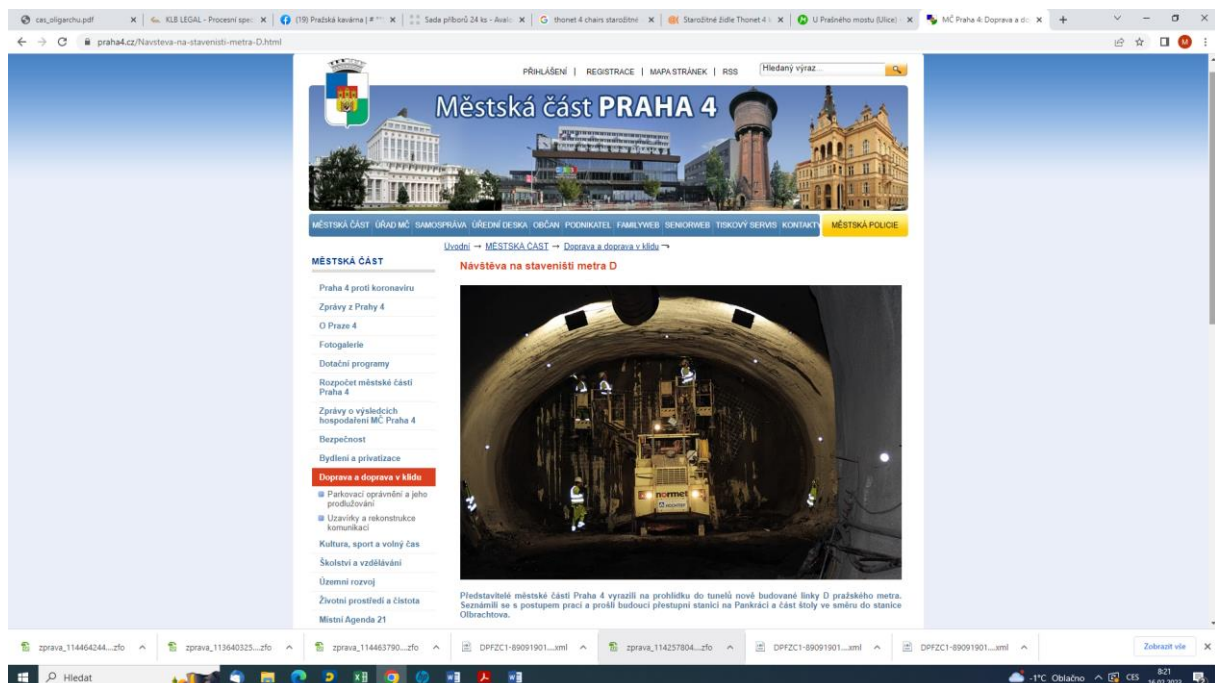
cas_oligarchu.pdf | KLB LEGAL - Procesní spe | (19) Pražská kavárna | Sada příborů 24 ks - Aval | thonet 4 chairs starožitné | Starožitné židle Thonet 4 | U Prašného mostu (Ulice) | MČ Praha 4: Doprava a do

praha4.cz/Navsteva-na-stavenisti-metra-D.html

PŘIHLÁŠENÍ | REGISTRACE | MAPA STRÁNEK | RSS

Hledaný výraz...

Městská část PRAHA 4

MĚSTSKÁ ČÁST ÚŘAD MČ SAMOSPRÁVA ÚŘEDNÍ DESKA OBČAN PODNIKATEL FAMILYWEB SENIORWEB TISKOVÝ SERVIS KONTAKTY MĚSTSKÁ POLICIE

Úvodní → MĚSTSKÁ ČÁST → Doprava a doprava v klidu →

MĚSTSKÁ ČÁST

Praha 4 proti koronaviru
Zprávy z Prahy 4
O Praze 4
Fotogalerie
Dotační programy
Rozpočet městské části Praha 4
Zprávy o výsledcích hospodaření MČ Praha 4
Bezpečnost
Bydlení a privatizace
Doprava a doprava v klidu
Parkovací oprávnění a jeho prodlužování
Uzavírky a rekonstrukce komunikací
Kultura, sport a volný čas
Školství a vzdělávání
Územní rozvoj
Životní prostředí a čistota
Místní Agenda 21

Návštěva na staveništi metra D

normet

Představitelé městské části Praha 4 vyrazili na prohlídku do tunelů nově budované linky D pražského metra. Seznámili se s postupem prací a prošli budoucí přestupní stanici na Pankráci a část štoly ve směru do stanice Olbrachtova.

zprava_114464244....zfo | zprava_113640325....zfo | zprava_114463790....zfo | DPFZC1-89091901....xml | zprava_114257804....zfo | DPFZC1-89091901....xml | DPFZC1-89091901....xml | Zobrazit vše

Hledat

-1°C Oblačno CES 8:21